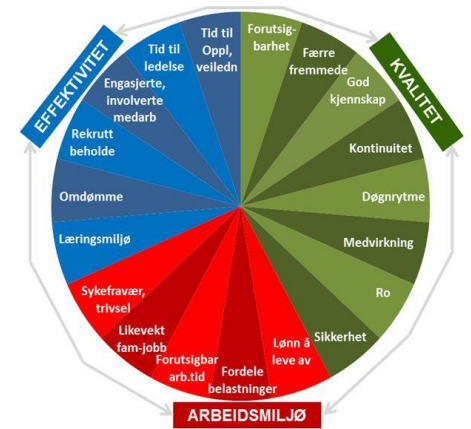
EFFEKTIVITET

KVALITET

ARBEIDSMILJØ

Tid til Oppl, veiledn

Tid til ledelse

Engasjerte, involverte medarb

Rekrutt beholde

Omdømme

Læringsmiljø

Forutsigbarhet

Færre fremmede

God kjennskap

Kontinuitet

Døgnrytme

Medvirkning

Ro

Sikkerhet

Lønn å leve av

Fordele belastninger

Forutsigbar arb.tid

Likevekt fam-jobb

Sykefravær, trivsel